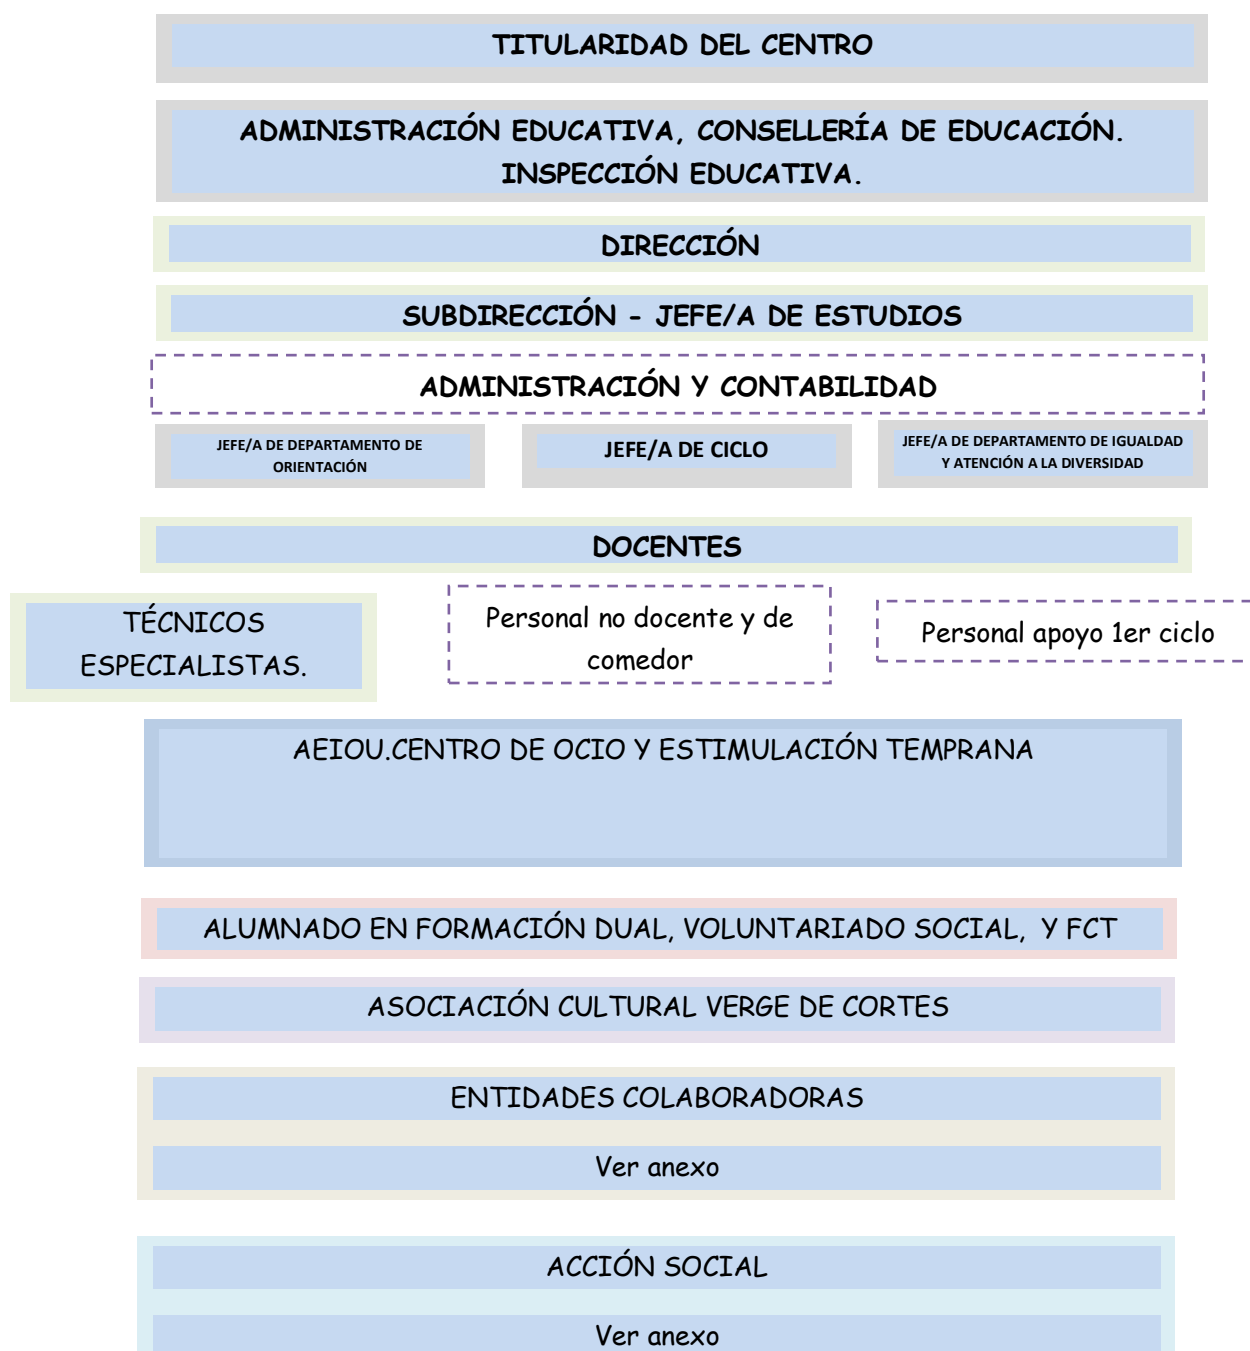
TITULARIDAD DEL CENTRO

ADMINISTRACIÓN EDUCATIVA, CONSELLERÍA DE EDUCACIÓN. INSPECCIÓN EDUCATIVA.

DIRECCIÓN

SUBDIRECCIÓN - JEFE/A DE ESTUDIOS

ADMINISTRACIÓN Y CONTABILIDAD

JEFE/A DE DEPARTAMENTO DE ORIENTACIÓN

JEFE/A DE CICLO

JEFE/A DE DEPARTAMENTO DE IGUALDAD Y ATENCIÓN A LA DIVERSIDAD

DOCENTES

TÉCNICOS ESPECIALISTAS.

Personal no docente y de comedor

Personal apoyo 1er ciclo

AEIOU.CENTRO DE OCIO Y ESTIMULACIÓN TEMPRANA

ALUMNADO EN FORMACIÓN DUAL, VOLUNTARIADO SOCIAL, Y FCT

ASOCIACIÓN CULTURAL VERGE DE CORTES

ENTIDADES COLABORADORAS

Ver anexo

ACCIÓN SOCIAL

Ver anexo